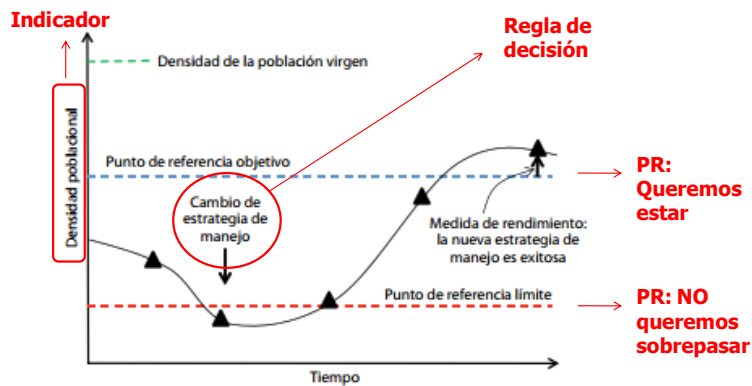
Indicador

Regla de decisión

Densidad de la población virgen

Densidad poblacional

Punto de referencia objetivo

PR: Queremos estar

Cambio de estrategia de manejo

Medida de rendimiento: la nueva estrategia de manejo es exitosa

Punto de referencia límite

PR: NO queremos sobrepasar

Tiempo